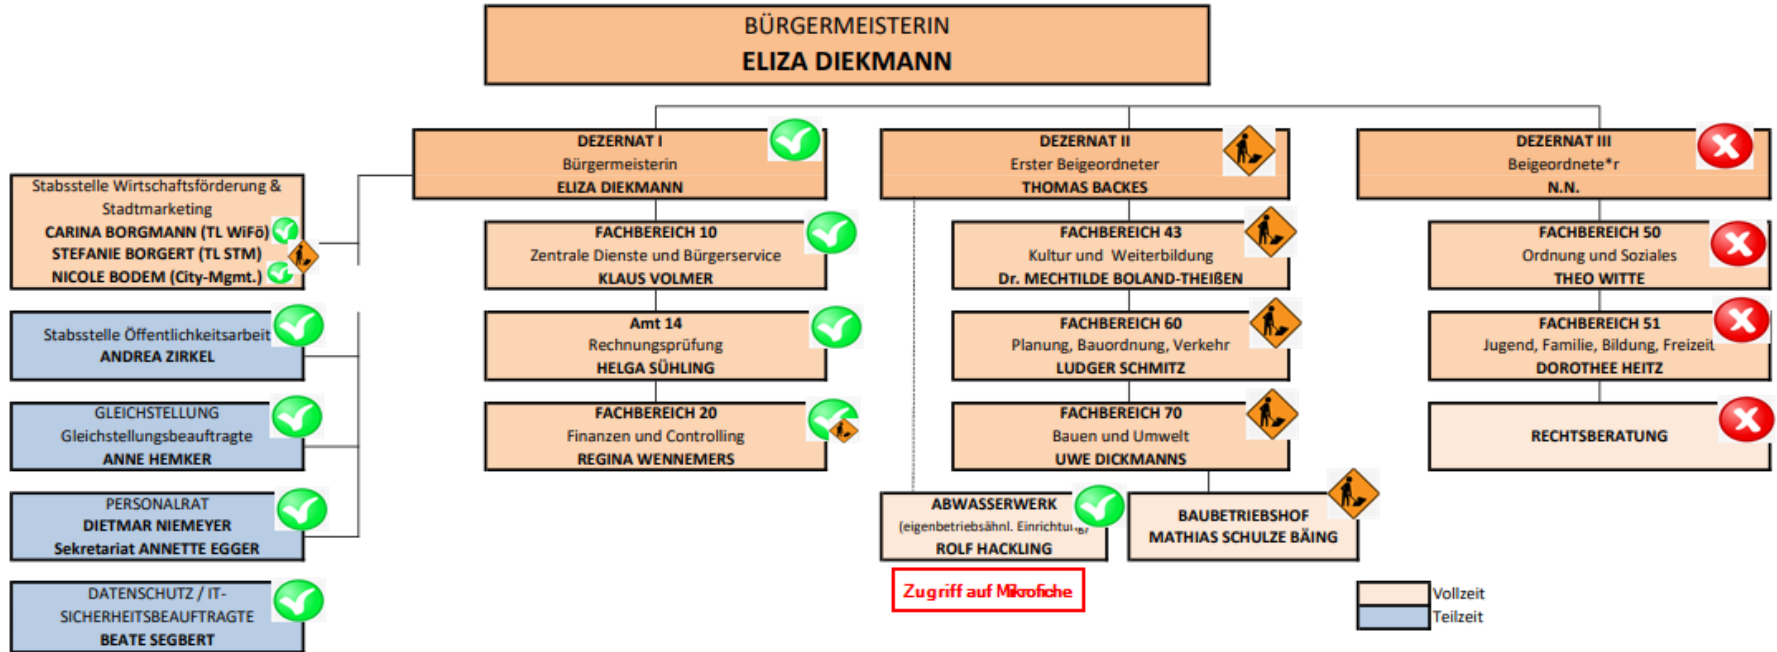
BÜRGERMEISTERIN
ELIZA DIEKMANN

DEZERNAT I
Bürgermeisterin
ELIZA DIEKMANN

DEZERNAT II
Erster Beigeordneter
THOMAS BACKES

DEZERNAT III
Beigeordnete*r
N.N.

Stabsstelle Wirtschaftsförderung & Stadtmarketing
CARINA BORGMANN (TL WiFö)
STEFANIE BORGERT (TL STM)
NICOLE BODEM (City-Mgmt.)

FACHBEREICH 10
Zentrale Dienste und Bürgerservice
KLAUS VOLMER

FACHBEREICH 43
Kultur und Weiterbildung
Dr. MECHTILDE BOLAND-THEIßEN

FACHBEREICH 50
Ordnung und Soziales
THEO WITTE

Stabsstelle Öffentlichkeitsarbeit
ANDREA ZIRKEL

Amt 14
Rechnungsprüfung
HELGA SÜHLING

FACHBEREICH 60
Planung, Bauordnung, Verkehr
LUDGER SCHMITZ

FACHBEREICH 51
Jugend, Familie, Bildung, Freizeit
DOROTHEE HEITZ

GLEICHSTELLUNG
Gleichstellungsbeauftragte
ANNE HEMKER

FACHBEREICH 20
Finanzen und Controlling
REGINA WENNEMERS

FACHBEREICH 70
Bauen und Umwelt
UWE DICKMANNS

RECHTSBERATUNG

PERSONALRAT
DIETMAR NIEMEYER
Sekretariat ANNETTE EGGER

ABWASSERWERK
(eigenbetriebsähnl. Einrichtung)
ROLF HACKLING

BAUBETRIEBSHOF
MATHIAS SCHULZE BÄING

DATENSCHUTZ / IT-SICHERHEITSBEAUFTRAGTE
BEATE SEGBERT

Zugriff auf Mikrofiche

Vollzeit
Teilzeit